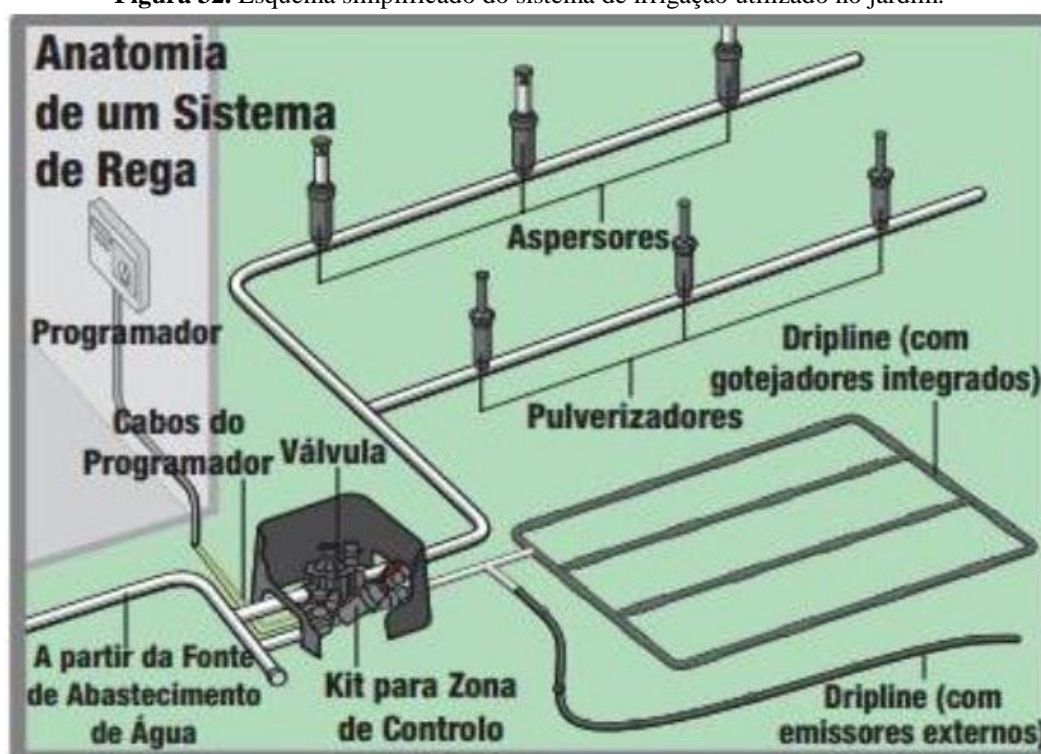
Figura 32. Esquema simplificado do sistema de irrigação utilizado no jardim.

Anatomia de um Sistema de Rega

Aspersores

Programador

Dripline (com gotejadores integrados)

Pulverizadores

Cabos do Programador

Válvula

A partir da Fonte de Abastecimento de Água

Kit para Zona de Controlo

Dripline (com emissores externos)